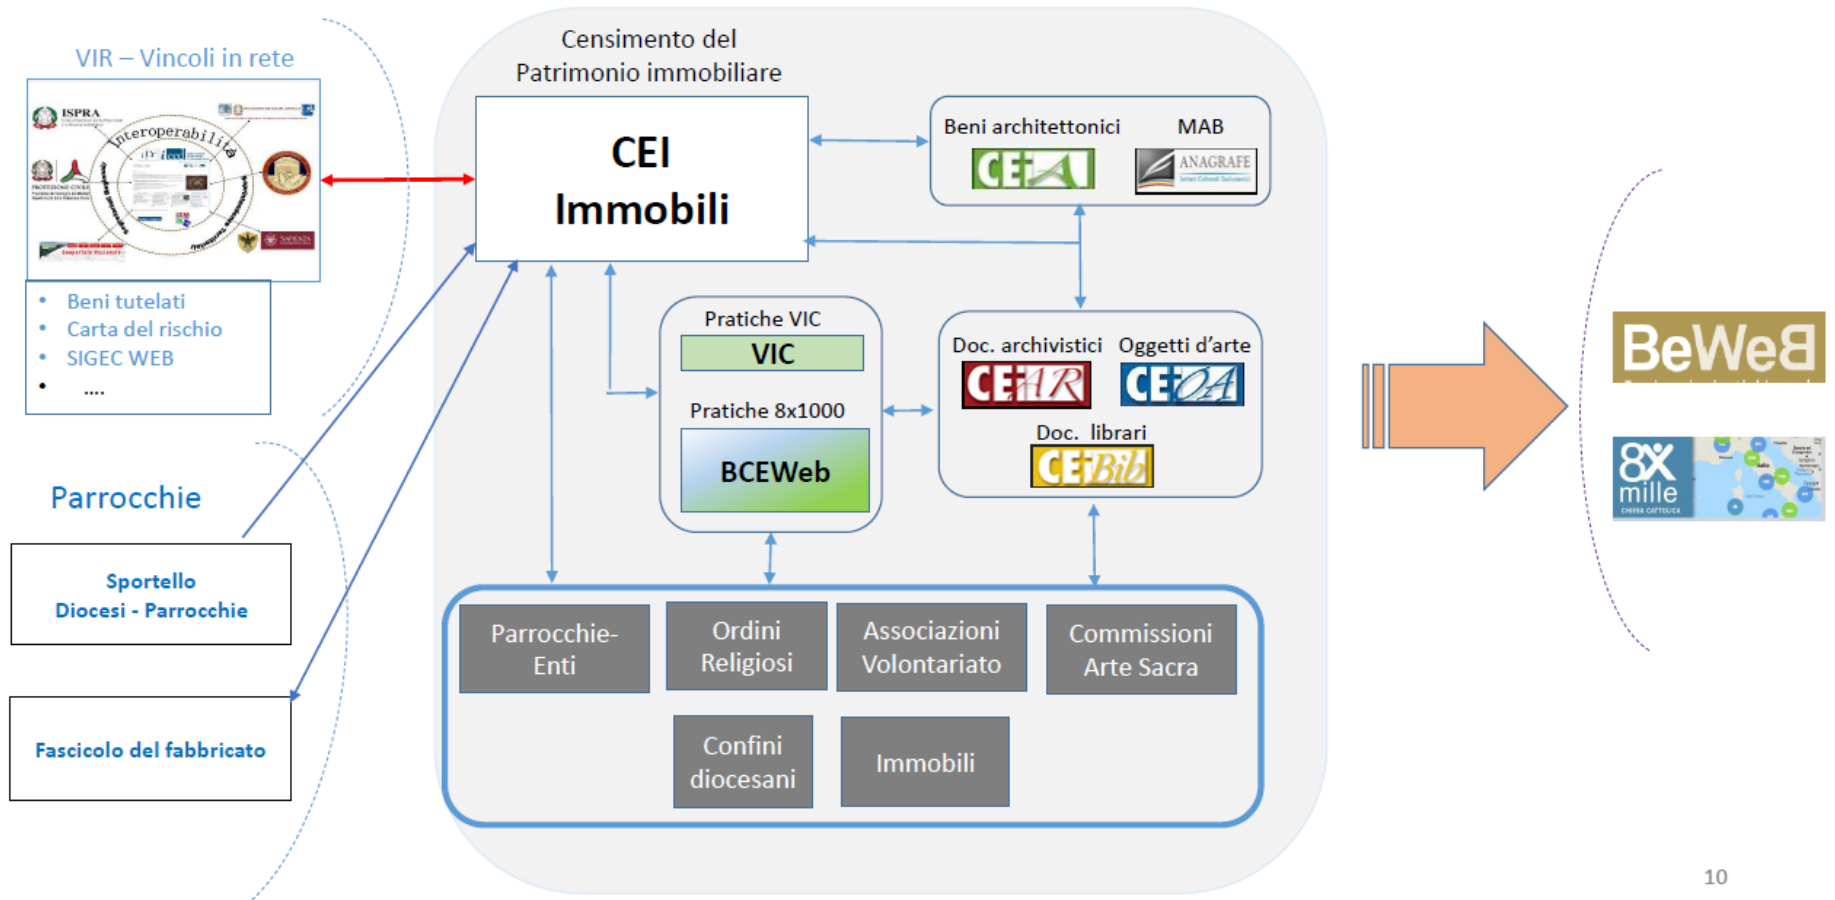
VIR – Vincoli in rete

ISPRA

Interoperabilità

- Beni tutelati
- Carta del rischio
- SIGEC WEB
- ....

Parrocchie

Sportello
Diocesi - Parrocchie

Fascicolo del fabbricato

Censimento del Patrimonio immobiliare

CEI Immobili

Beni architettonici

MAB

CEI-A

ANAGRAFE

Pratiche VIC

VIC

Pratiche 8x1000

BCEWeb

Doc. archivistici

Oggetti d'arte

CEI-AR

CEI-OA

Doc. librari

CEI-Bib

Parrocchie-Enti

Ordini Religiosi

Associazioni Volontariato

Commissioni Arte Sacra

Confini diocesani

Immobili

BeWeB

8x mille

10